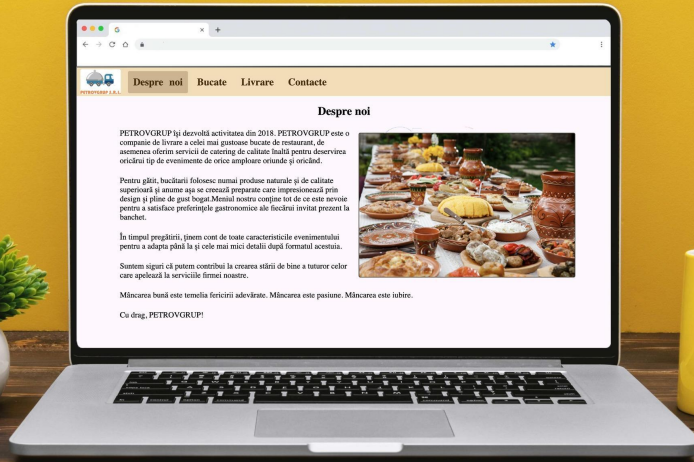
PETROVGRUP S.R.L.

Despre noi Bucate Livrare Contacte

Despre noi

PETROVGRUP își dezvoltă activitatea din 2018. PETROVGRUP este o companie de livrare a celei mai gustoase bucate de restaurant, de asemenea oferim servicii de catering de calitate înaltă pentru deservirea oricărui tip de evenimente de orice amploare oriunde și oricând.

Pentru gătit, bucătarii folosesc numai produse naturale și de calitate superioară și anume așa se creează preparate care impresionează prin design și pline de gust bogat.Meniul nostru conține tot de ce este nevoie pentru a satisface preferințele gastronomice ale fiecărui invitat prezent la banchet.

În timpul pregătirii, ținem cont de toate caracteristicile evenimentului pentru a adapta până la și cele mai mici detalii după formatul acestuia.

Suntem siguri că putem contribui la crearea stării de bine a tuturor celor care apelează la serviciile firmei noastre.

Mâncarea bună este temelia fericirii adevărate. Mâncarea este pasiune. Mâncarea este iubire.

Cu drag, PETROVGRUP!